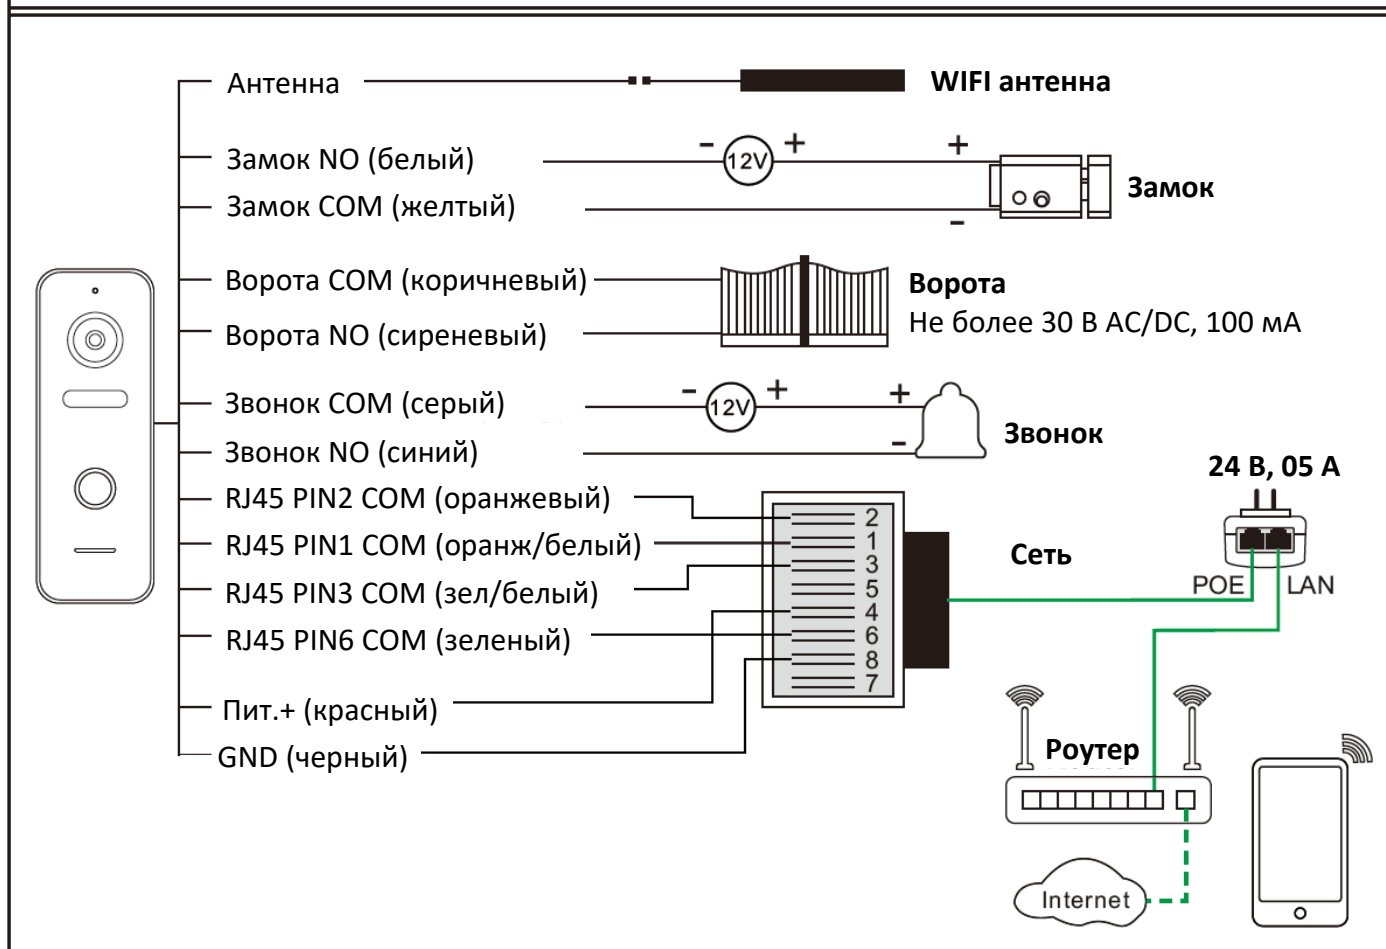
Антенна

WIFI антенна

Замок NO (белый)

- 12V +

+

Замок COM (желтый)

-

Замок

Ворота COM (коричневый)

Ворота NO (сиреневый)

Ворота
Не более 30 В AC/DC, 100 мА

Звонок COM (серый)

- 12V +

+

Звонок NO (синий)

-

Звонок

24 В, 05 А

RJ45 PIN2 COM (оранжевый)

RJ45 PIN1 COM (оранж/белый)

RJ45 PIN3 COM (зел/белый)

RJ45 PIN6 COM (зеленый)

Пит.+ (красный)

GND (черный)

2
1
3
5
4
6
8
7

Сеть

POE

LAN

Роутер

Internet